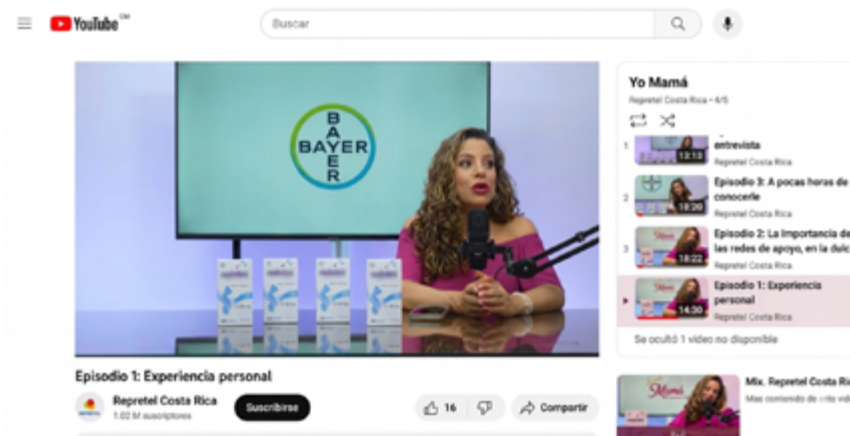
YouTube CR

Buscar

BAYER
BAYER

Episodio 1: Experiencia personal

Repretel Costa Rica
1.02 M suscriptores

Suscribirse

16

Compartir

Yo Mamá
Repretel Costa Rica - 4/5

1
13:13
entrevista
Repretel Costa Rica

2
18:20
Episodio 3: A pocas horas de conocerle
Repretel Costa Rica

3
18:22
Episodio 2: La importancia de las redes de apoyo, en la dulc
Repretel Costa Rica

14:30
Episodio 1: Experiencia personal
Repretel Costa Rica

Se ocultó 1 video no disponible

Mamá
Mix: Repretel Costa Rica
Mas contenido de este video